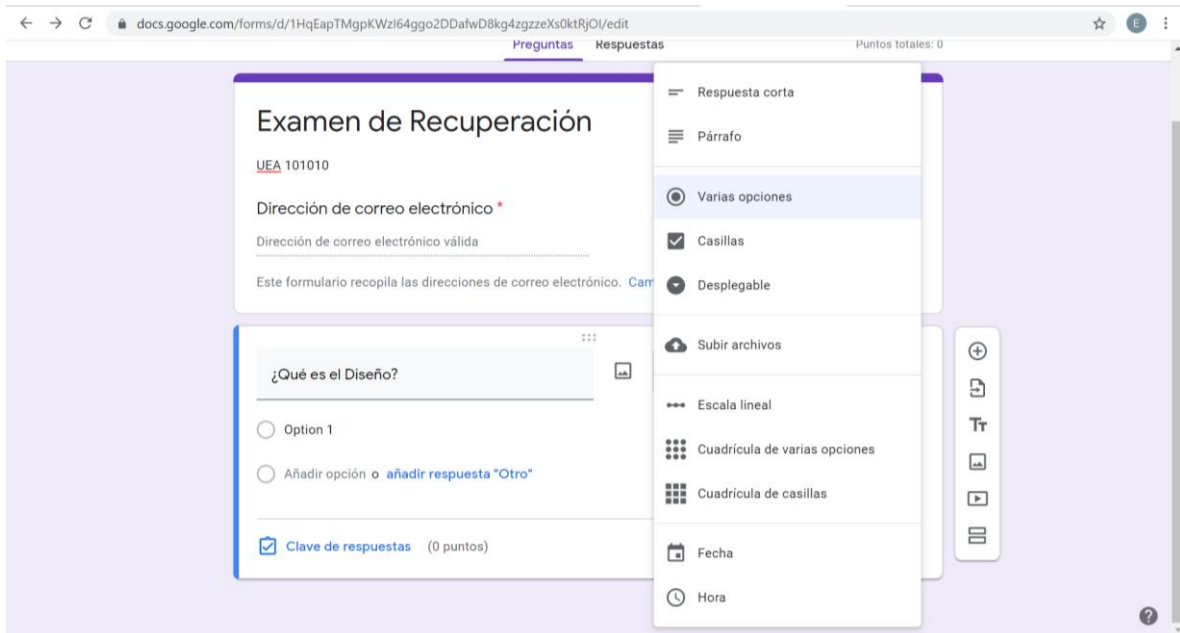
docs.google.com/forms/d/1HqEapTMgpKWzl64ggo2DDafwD8kg4zgzzeXs0ktRjOl/edit

E

Preguntas Respuestas

Puntos totales: 0

Examen de Recuperación

UEA 101010

Dirección de correo electrónico *

Dirección de correo electrónico válida

Este formulario recopila las direcciones de correo electrónico. Cam

¿Qué es el Diseño?

Option 1

Añadir opción o añadir respuesta "Otro"

Clave de respuestas (0 puntos)

Respuesta corta

Párrafo

Varias opciones

Casillas

Desplegable

Subir archivos

Escala lineal

Cuadrícula de varias opciones

Cuadrícula de casillas

Fecha

Hora

?